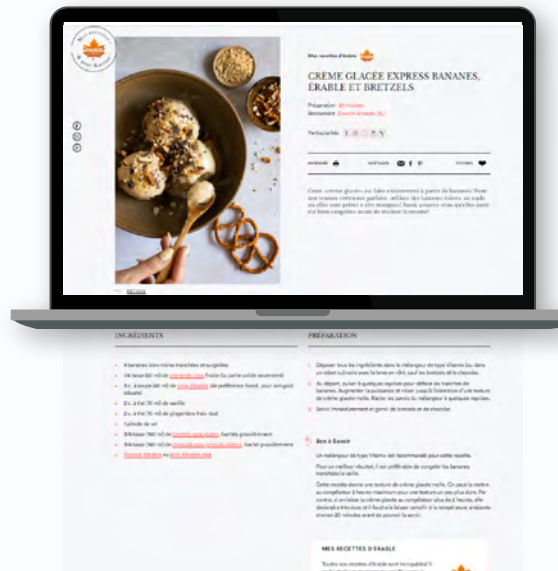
Mes recettes d'érable

CRÈME GLACÉE EXPRESS BANANES, ÉRABLE ET BRETZELS

Préparation : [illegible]
Rendement : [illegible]

Partagez

IMPRIMER

PARTAGER

FAVORI

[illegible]

INGRÉDIENTS

PRÉPARATION

Bon à Savoir

MES RECETTES D'ÉRABLE